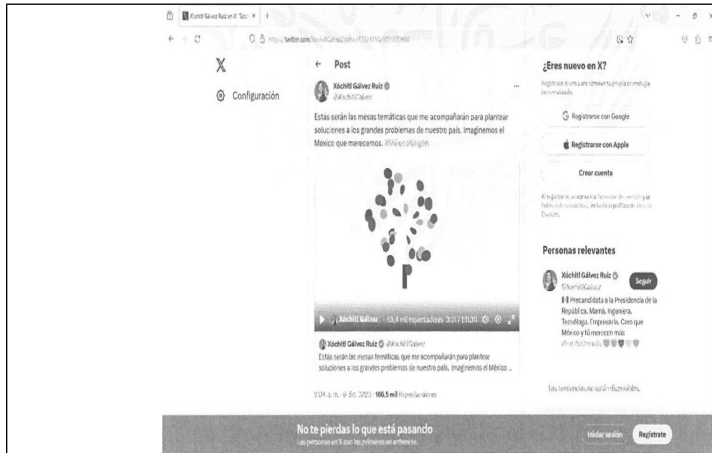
Xóchitl Gálvez Ruiz en X: "Esta ×

https://twitter.com/XochitlGalvez/status/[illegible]

X

Configuración

← Post

Xóchitl Gálvez Ruiz
@XochitlGalvez

Estas serán las mesas temáticas que me acompañarán para plantear soluciones a los grandes problemas de nuestro país. Imaginemos el México que merecemos. #MéxicoSinMiedo

Xóchitl Gálvez · 69,4 mil reproducciones 3:07 / 11:30

Xóchitl Gálvez Ruiz @XochitlGalvez
Estas serán las mesas temáticas que me acompañarán para plantear soluciones a los grandes problemas de nuestro país. Imaginemos el México ...

9:04 a. m. · 9 oct. 2023 · 166.5 mil Reproducciones

¿Eres nuevo en X?

Regístrate ahora para obtener tu propia cronología personalizada.

Registrarse con Google

Registrarse con Apple

Crear cuenta

Al registrarte, aceptas los Términos de servicio y la Política de privacidad, incluida la política de Uso de Cookies.

Personas relevantes

Xóchitl Gálvez Ruiz
@XochitlGalvez

Seguir

Precandidata a la Presidencia de la República. Mamá. Ingeniera. Tecnóloga. Empresaria. Creo que México y tú merecen más
#FrenteAmplioporMéxico

Las tendencias no están disponibles.

No te pierdas lo que está pasando

Las personas en X son las primeras en enterarse.

Iniciar sesión

Regístrate